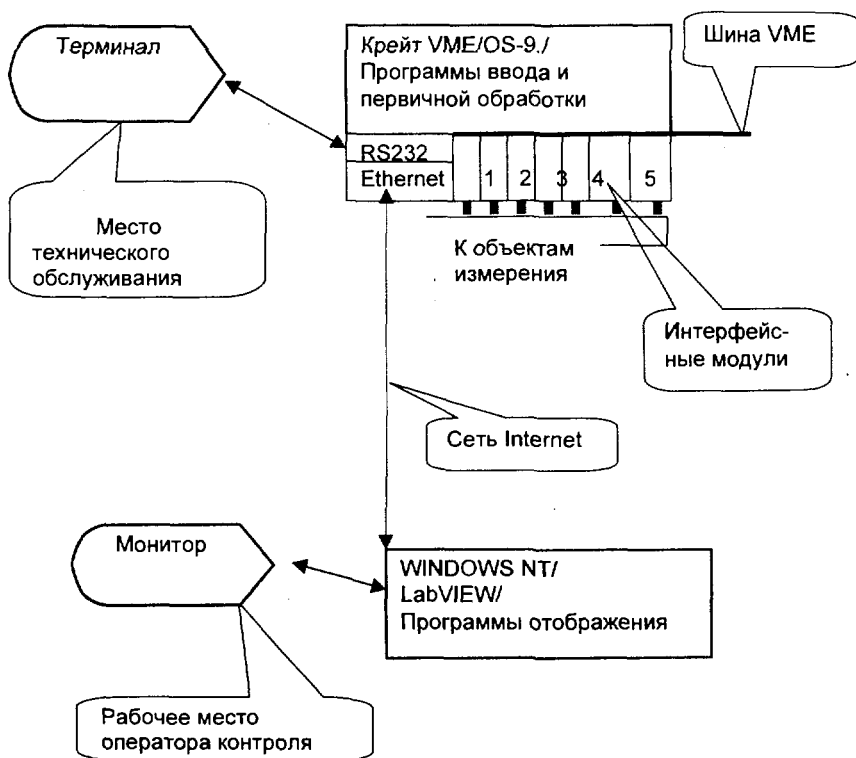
Терминал

Крейт VME/OS-9./ Программы ввода и первичной обработки

Шина VME

RS232

Ethernet

1

2

3

4

5

Место технического обслуживания

К объектам измерения

Интерфейсные модули

Сеть Internet

Монитор

WINDOWS NT/ LabVIEW/ Программы отображения

Рабочее место оператора контроля